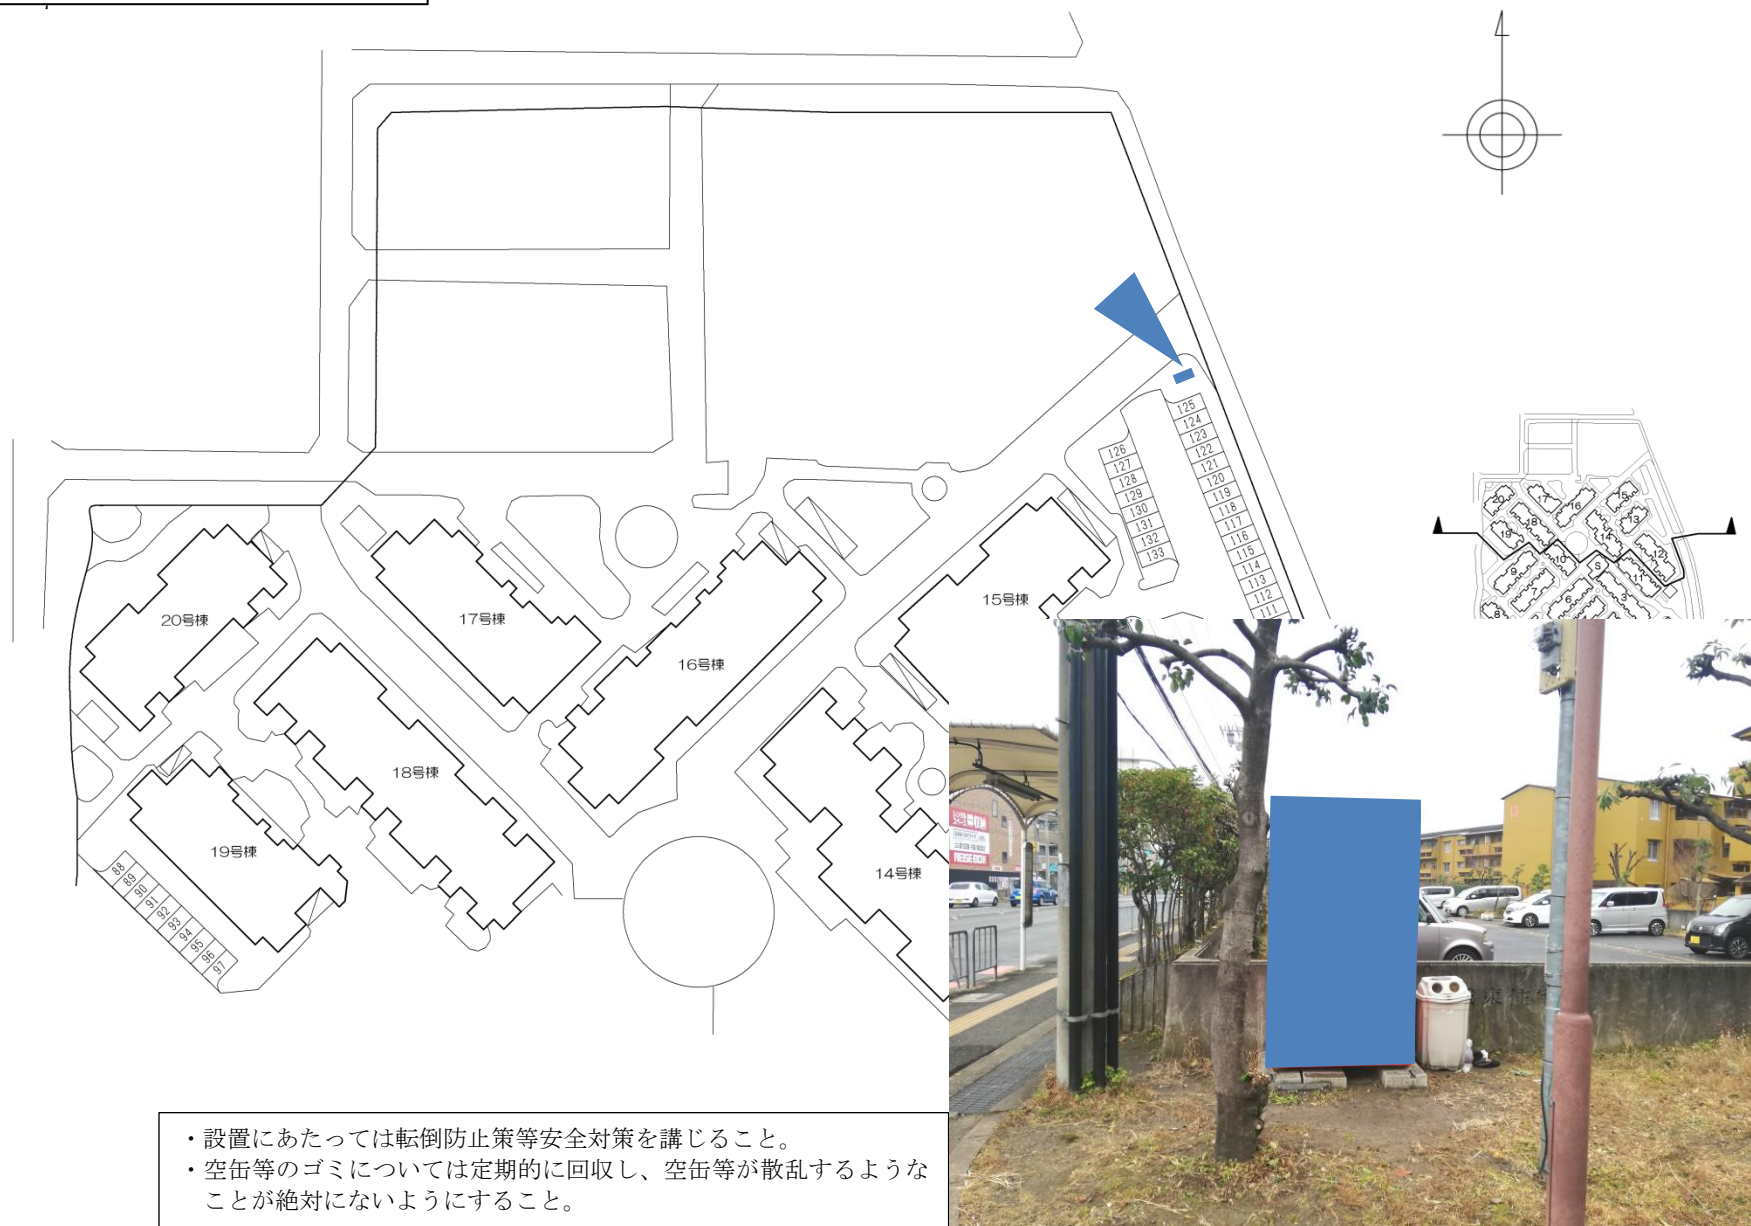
20号棟

17号棟

16号棟

15号棟

18号棟

19号棟

14号棟

126
127
128
129
130
131
132
133

125
124
123
122
121
120
119
118
117
116
115
114
113
112
111

88
89
90
91
92
93
94
95
96
97

20
17
16
15
13
19
18
12
10
14
9
5
6
3
8

・設置にあたっては転倒防止策等安全対策を講じること。
・空缶等のゴミについては定期的に回収し、空缶等が散乱するようなことが絶対にないようにすること。